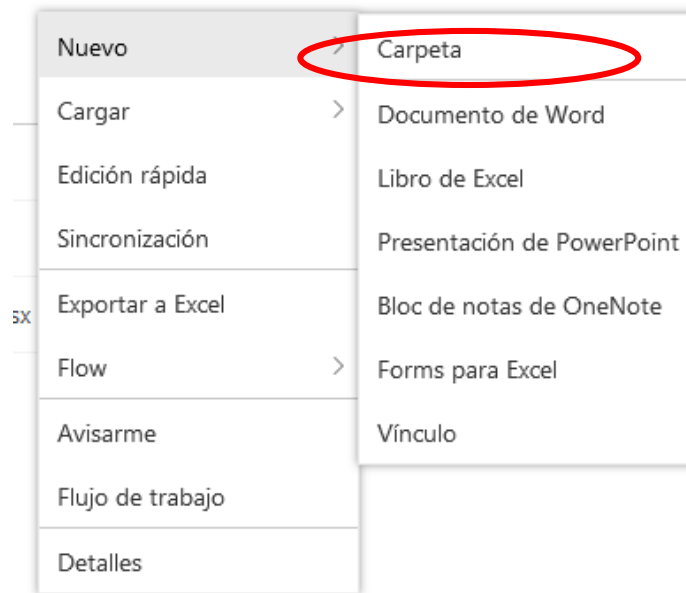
sx

Nuevo
Cargar
Edición rápida
Sincronización
Exportar a Excel
Flow
Avisarme
Flujo de trabajo
Detalles

Carpeta
Documento de Word
Libro de Excel
Presentación de PowerPoint
Bloc de notas de OneNote
Forms para Excel
Vínculo